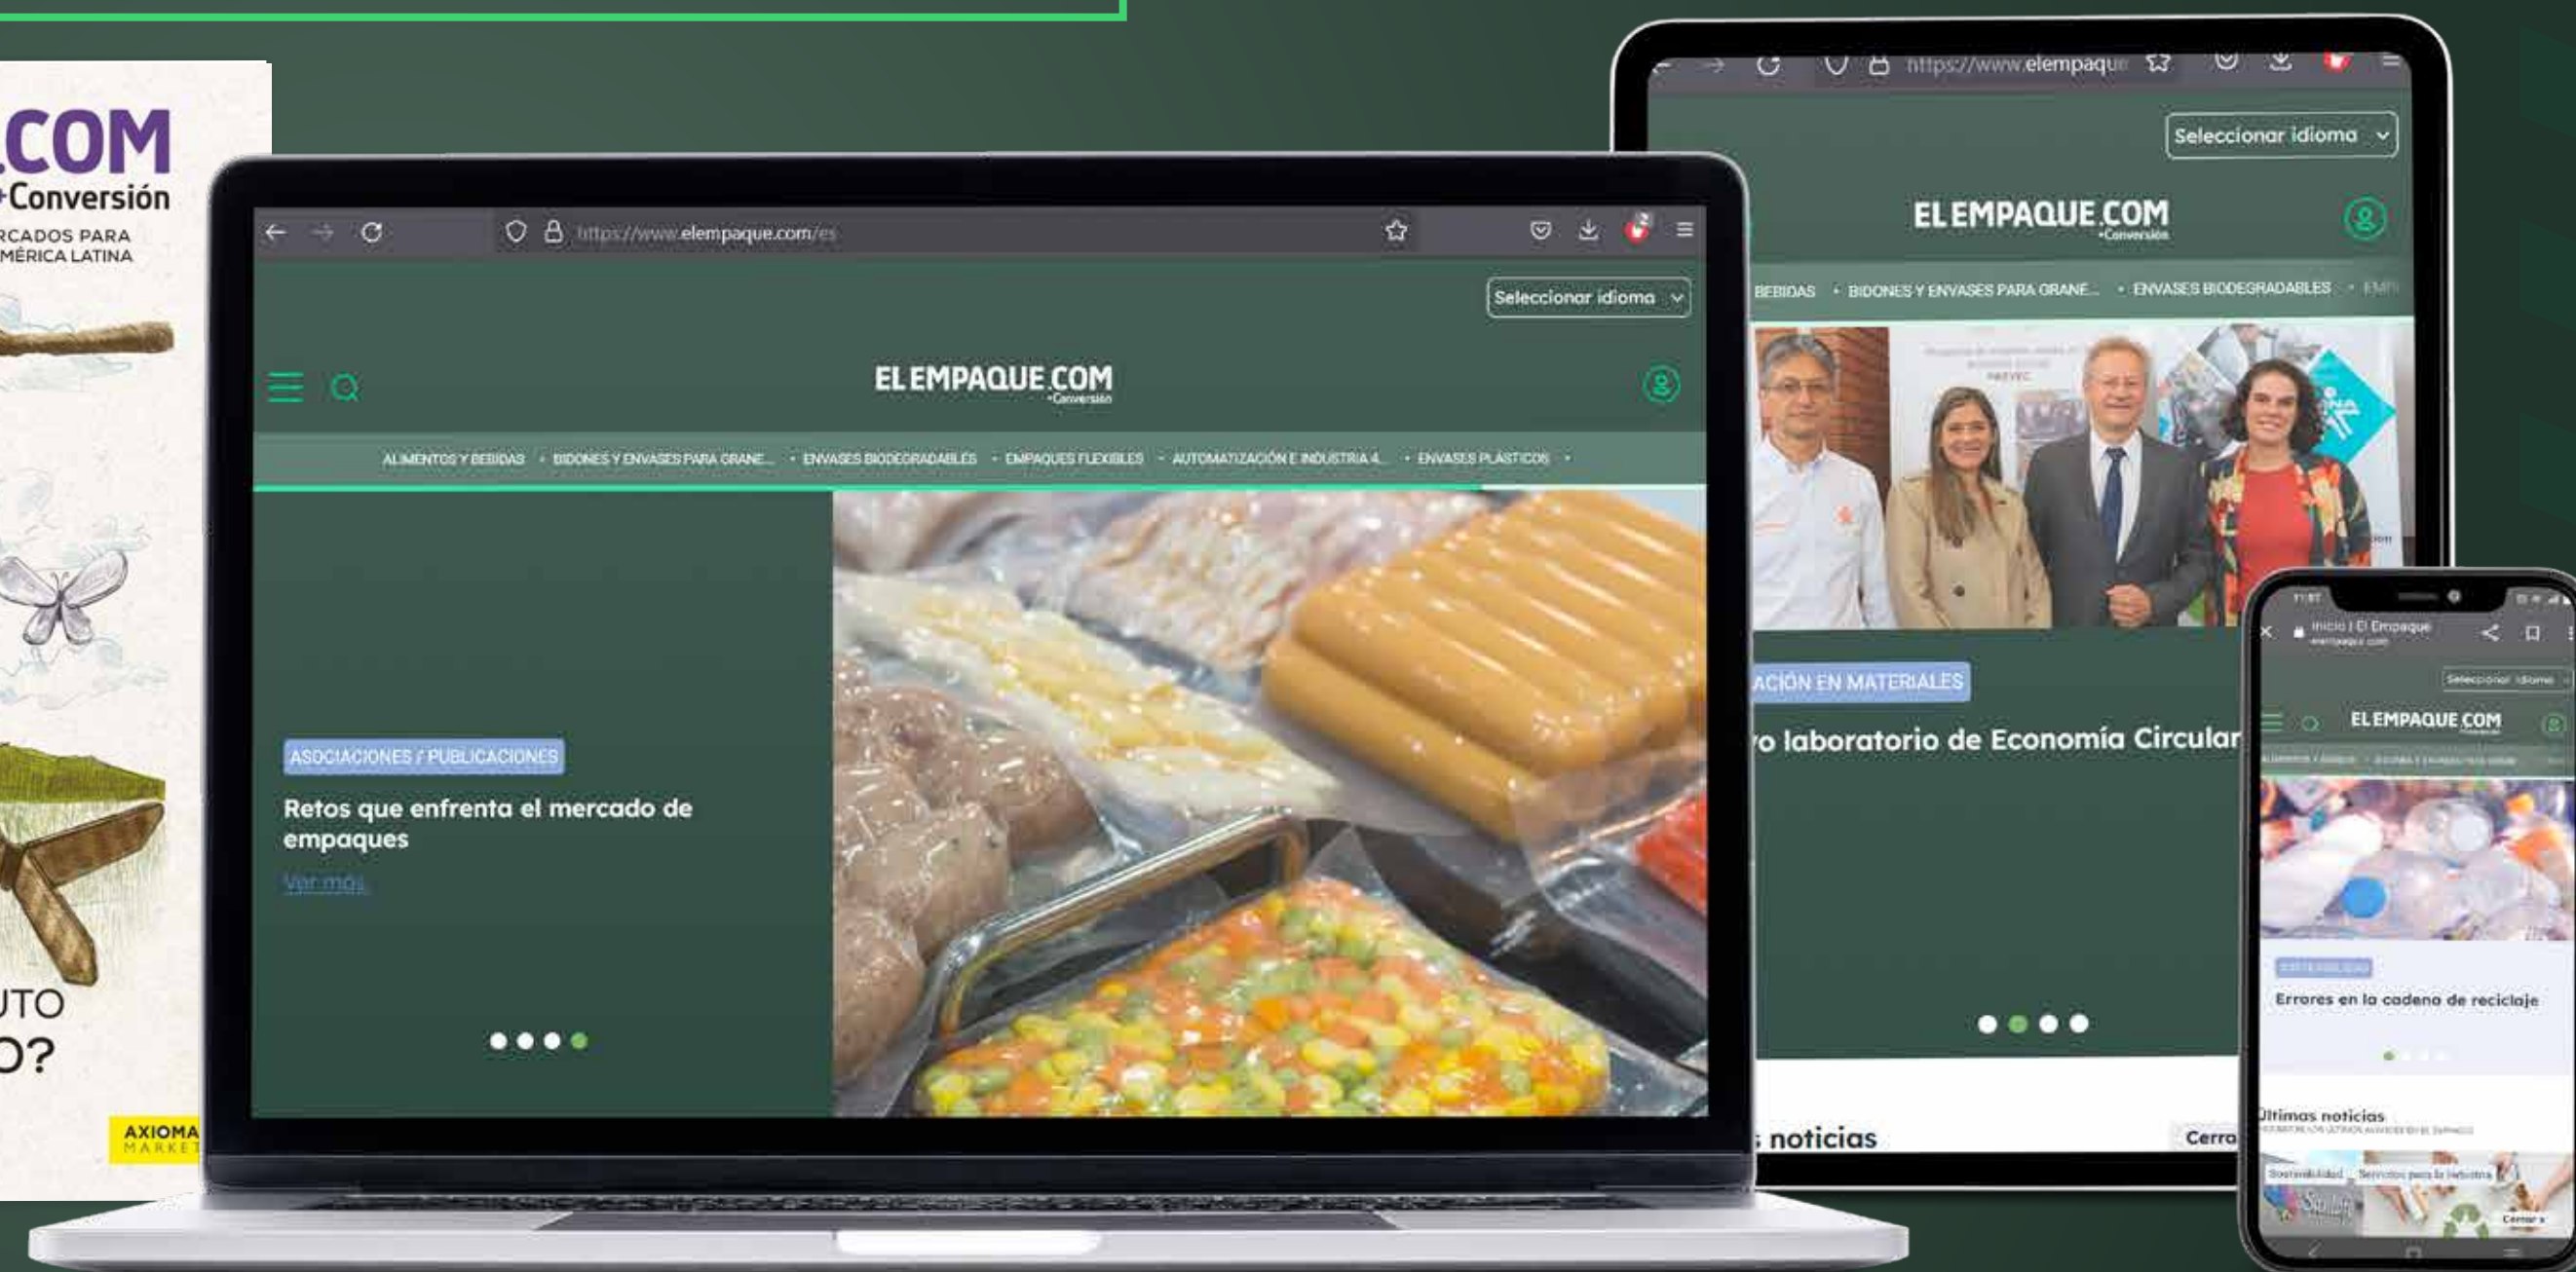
.COM
+Conversión
RCADOS PARA
MÉRICA LATINA

UTO
O?

AXIOMA
MARKET

https://www.elempaque.com/es

Seleccionar idioma

EL EMPAQUE.COM
+Conversión

ALIMENTOS Y BEBIDAS • BIDONES Y ENVASES PARA GRANE... • ENVASES BIODEGRADABLES • EMPAQUES FLEXIBLES • AUTOMATIZACIÓN E INDUSTRIA 4... • ENVASES PLÁSTICOS •

ASOCIACIONES / PUBLICACIONES

Retos que enfrenta el mercado de empaques

Ver más

https://www.elempaque

Seleccionar idioma

EL EMPAQUE.COM
+Conversión

BEBIDAS • BIDONES Y ENVASES PARA GRANE... • ENVASES BIODEGRADABLES • EMP

ACIÓN EN MATERIALES

o laboratorio de Economía Circular

noticias

Cerra

Inicio | El Empaque

Seleccionar idioma

EL EMPAQUE.COM

Errores en la cadena de reciclaje

Últimas noticias

Sostenibilidad

Cerrar